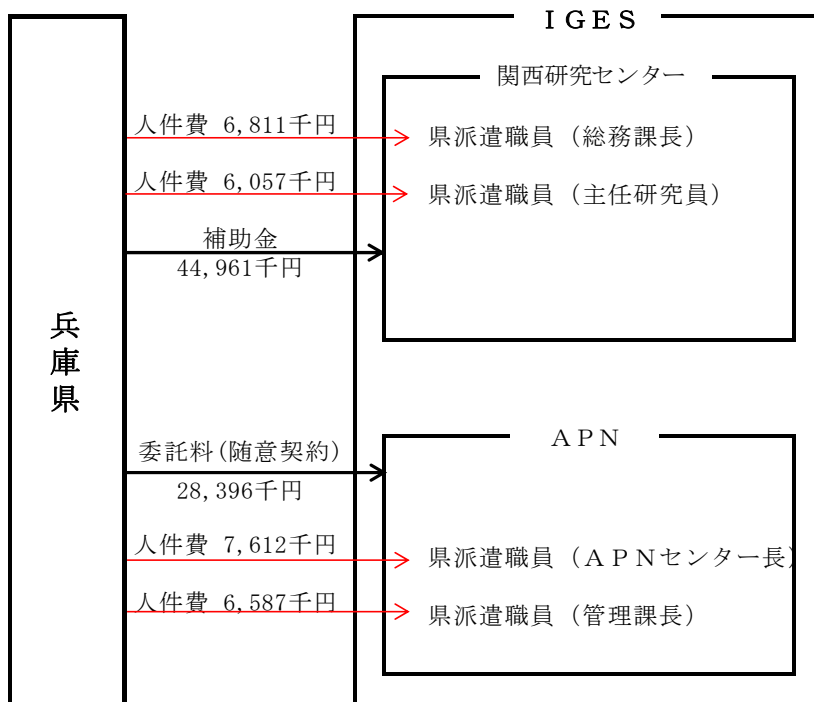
兵庫県

IGES

関西研究センター

人件費 6,811千円
県派遣職員（総務課長）

人件費 6,057千円
県派遣職員（主任研究員）

補助金
44,961千円

APN

委託料(随意契約)
28,396千円

人件費 7,612千円
県派遣職員（APNセンター長）

人件費 6,587千円
県派遣職員（管理課長）